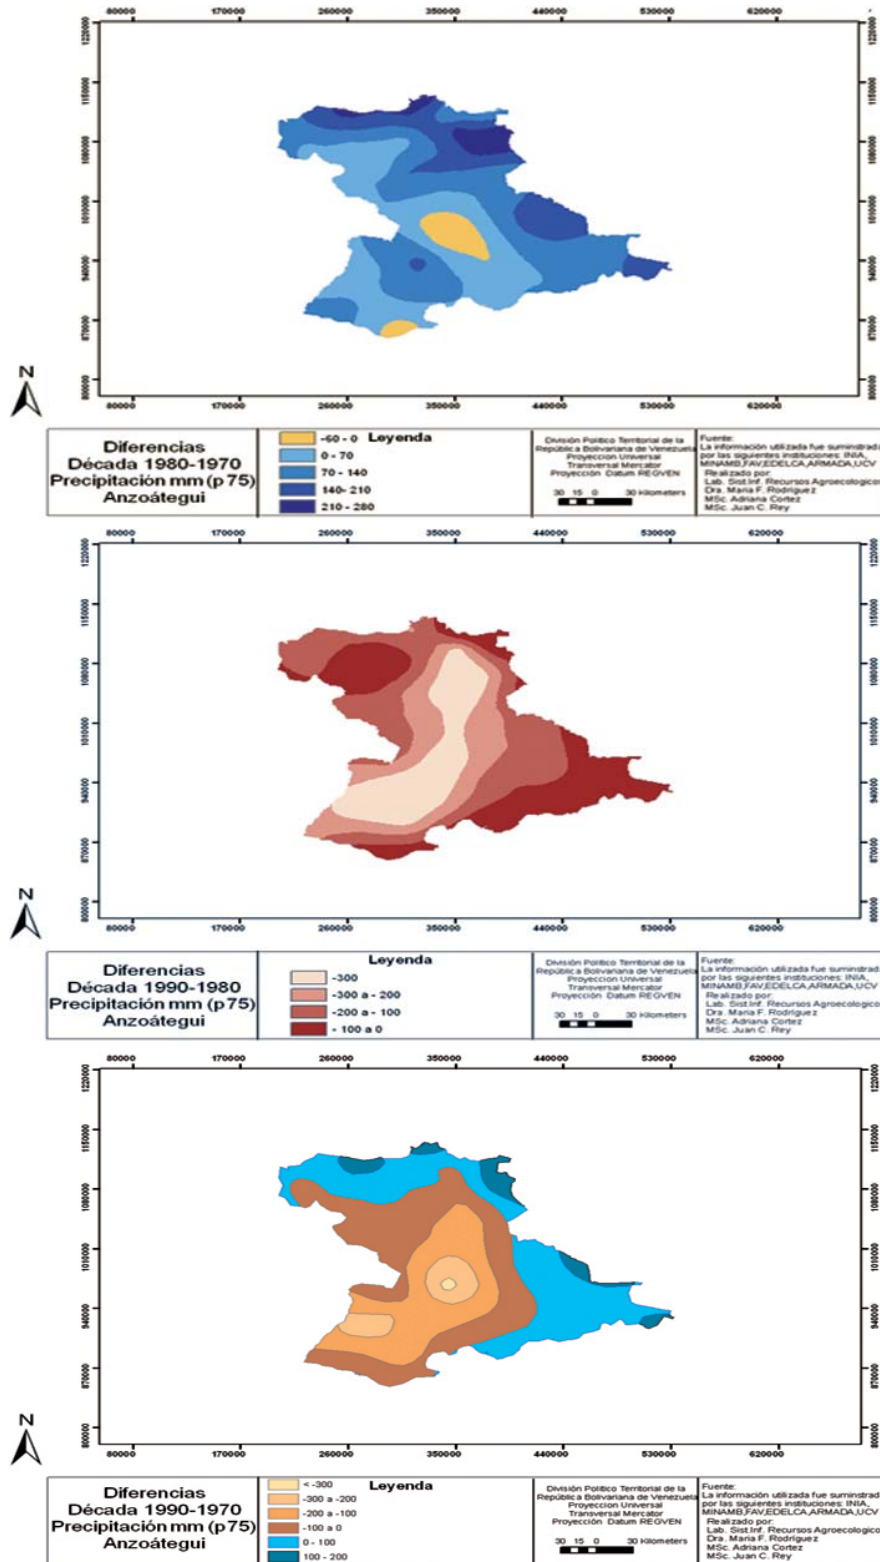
80000 170000 260000 350000 440000 530000 620000

1220000 1150000 1080000 1010000 940000 870000 800000

N

80000 170000 260000 350000 440000 530000 620000

Diferencias
Década 1980-1970
Precipitación mm (p75)
Anzoátegui

-60 - 0 Leyenda
0 - 70
70 - 140
140- 210
210 - 280

División Político Territorial de la República Bolivariana de Venezuela
Proyeccion Universal
Transversal Mercator
Proyección Datum REGVEN

30 15 0 30 Kilometers

Fuente:
La información utilizada fue suministrada por las siguientes instituciones: INIA, MINAMB,FAV,EDELCA,ARMADA,UCV
Realizado por:
Lab. Sist.Inf. Recursos Agroecologicos
Dra. Maria F. Rodriguez
MSc. Adriana Cortez
MSc. Juan C. Rey

80000 170000 260000 350000 440000 530000 620000

1220000 1150000 1080000 1010000 940000 870000 800000

N

80000 170000 260000 350000 440000 530000 620000

Diferencias
Década 1990-1980
Precipitación mm (p75)
Anzoátegui

Leyenda
-300
-300 a - 200
-200 a - 100
- 100 a 0

División Político Territorial de la República Bolivariana de Venezuela
Proyeccion Universal
Transversal Mercator
Proyección Datum REGVEN

30 15 0 30 Kilometers

Fuente:
La información utilizada fue suministrada por las siguientes instituciones: INIA, MINAMB,FAV,EDELCA,ARMADA,UCV
Realizado por:
Lab. Sist.Inf. Recursos Agroecologicos
Dra. Maria F. Rodriguez
MSc. Adriana Cortez
MSc. Juan C. Rey

80000 170000 260000 350000 440000 530000 620000

1220000 1150000 1080000 1010000 940000 870000 800000

N

80000 170000 260000 350000 440000 530000 620000

Diferencias
Década 1990-1970
Precipitación mm (p75)
Anzoátegui

< -300 Leyenda
-300 a -200
-200 a -100
-100 a 0
0 - 100
100 - 200

División Político Territorial de la República Bolivariana de Venezuela
Proyeccion Universal
Transversal Mercator
Proyección Datum REGVEN

30 15 0 30 Kilometers

Fuente:
La información utilizada fue suministrada por las siguientes instituciones: INIA, MINAMB,FAV,EDELCA,ARMADA,UCV
Realizado por:
Lab. Sist.Inf. Recursos Agroecologicos
Dra. Maria F. Rodriguez
MSc. Adriana Cortez
MSc. Juan C. Rey